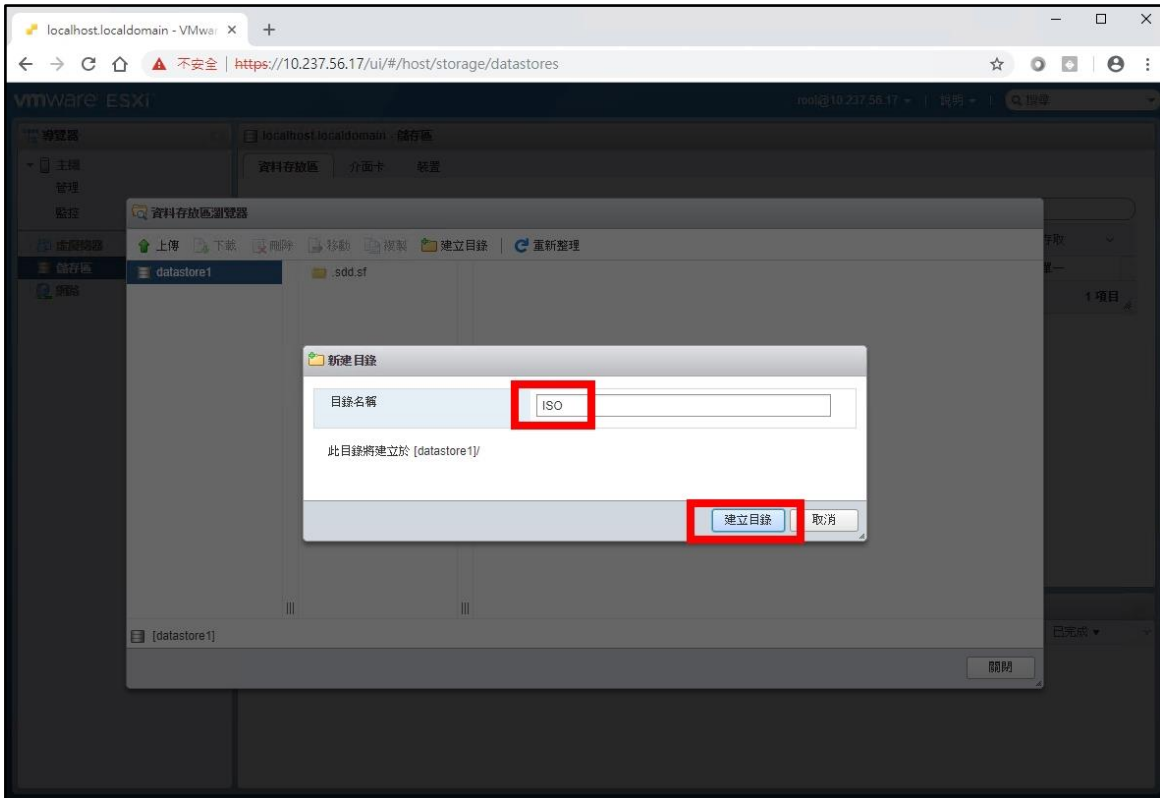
localhost.localdomain - VMwar ×   +

不安全 | https://10.237.56.17/ui/#/host/storage/datastores

vmware ESXi

root@10.237.56.17 ▾ | 說明 ▾ | 搜尋

導覽器

localhost.localdomain - 儲存區

主機
管理
監控
虛擬機器
儲存區
網路

資料存放區 介面卡 裝置

資料存放區瀏覽器

上傳 下載 刪除 移動 複製 建立目錄 | 重新整理

datastore1

.sdd.sf

新建目錄

目錄名稱 ISO

此目錄將建立於 [datastore1]/

建立目錄 取消

[datastore1]

關閉

1 項目

已完成 ▾